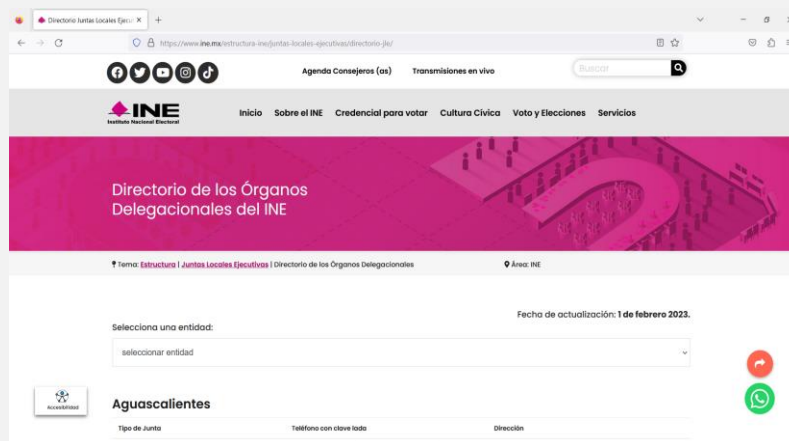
Directorio Juntas Locales Ejecu ×

https://www.ine.mx/estructura-ine/juntas-locales-ejecutivas/directorio-jle/

Agenda Consejeros (as)
Transmisiones en vivo
Buscar

INE
Instituto Nacional Electoral

Inicio
Sobre el INE
Credencial para votar
Cultura Cívica
Voto y Elecciones
Servicios

Directorio de los Órganos Delegacionales del INE

Tema: Estructura | Juntas Locales Ejecutivas | Directorio de los Órganos Delegacionales

Área: INE

Fecha de actualización: 1 de febrero 2023.

Selecciona una entidad:

seleccionar entidad

Accesibilidad

Aguascalientes

| Tipo de Junta | Teléfono con clave lada | Dirección |
|---|---|---|